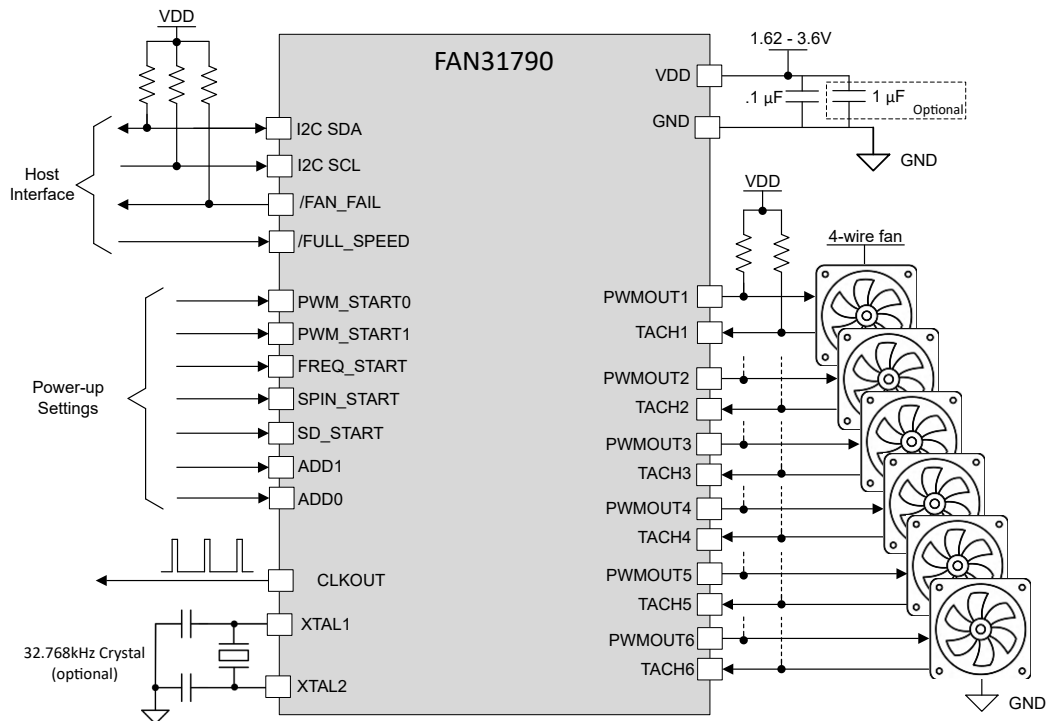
VDD

FAN31790

1.62 - 3.6V

VDD

GND

.1 µF

1 µF

Optional

GND

Host Interface

I2C SDA

I2C SCL

/FAN_FAIL

/FULL_SPEED

VDD

4-wire fan

Power-up Settings

PWM_START0

PWM_START1

FREQ_START

SPIN_START

SD_START

ADD1

ADD0

PWMOUT1

TACH1

PWMOUT2

TACH2

PWMOUT3

TACH3

PWMOUT4

TACH4

CLKOUT

PWMOUT5

TACH5

XTAL1

32.768kHz Crystal (optional)

XTAL2

PWMOUT6

TACH6

GND